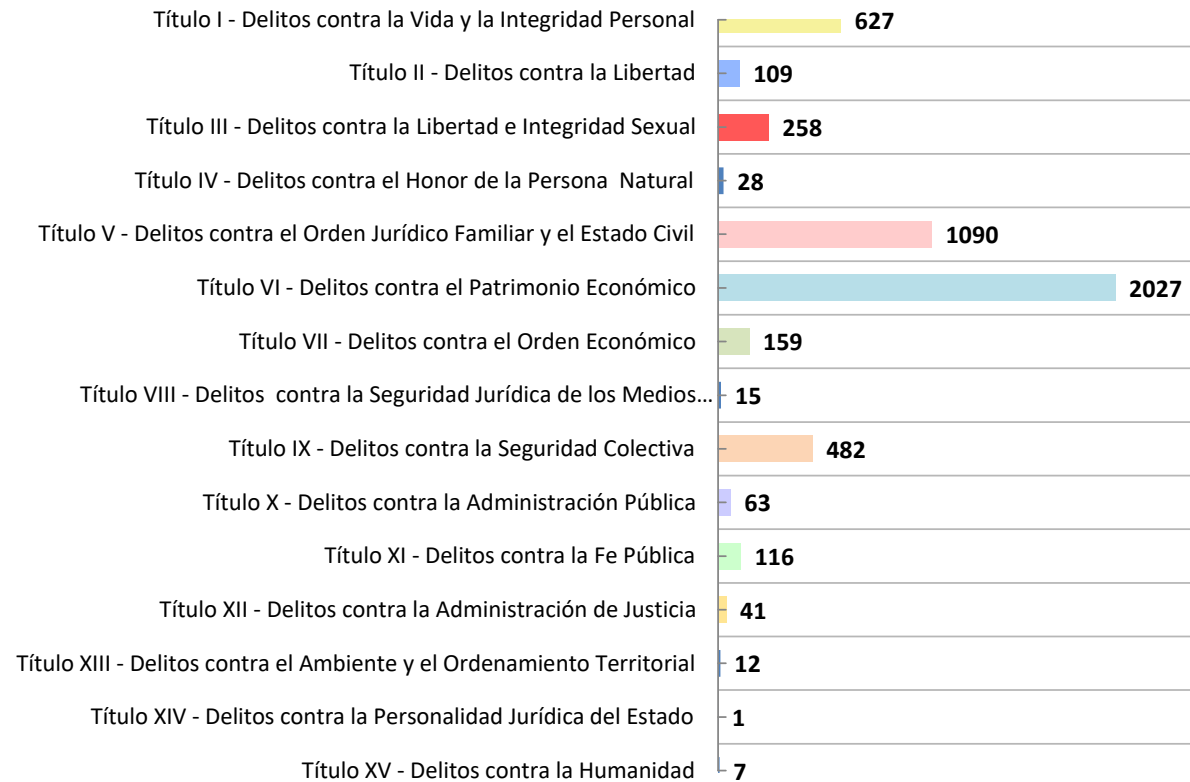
| | |
|---|---|
| Título I - Delitos contra la Vida y la Integridad Personal | 627 |
| Título II - Delitos contra la Libertad | 109 |
| Título III - Delitos contra la Libertad e Integridad Sexual | 258 |
| Título IV - Delitos contra el Honor de la Persona Natural | 28 |
| Título V - Delitos contra el Orden Jurídico Familiar y el Estado Civil | 1090 |
| Título VI - Delitos contra el Patrimonio Económico | 2027 |
| Título VII - Delitos contra el Orden Económico | 159 |
| Título VIII - Delitos contra la Seguridad Jurídica de los Medios… | 15 |
| Título IX - Delitos contra la Seguridad Colectiva | 482 |
| Título X - Delitos contra la Administración Pública | 63 |
| Título XI - Delitos contra la Fe Pública | 116 |
| Título XII - Delitos contra la Administración de Justicia | 41 |
| Título XIII - Delitos contra el Ambiente y el Ordenamiento Territorial | 12 |
| Título XIV - Delitos contra la Personalidad Jurídica del Estado | 1 |
| Título XV - Delitos contra la Humanidad | 7 |